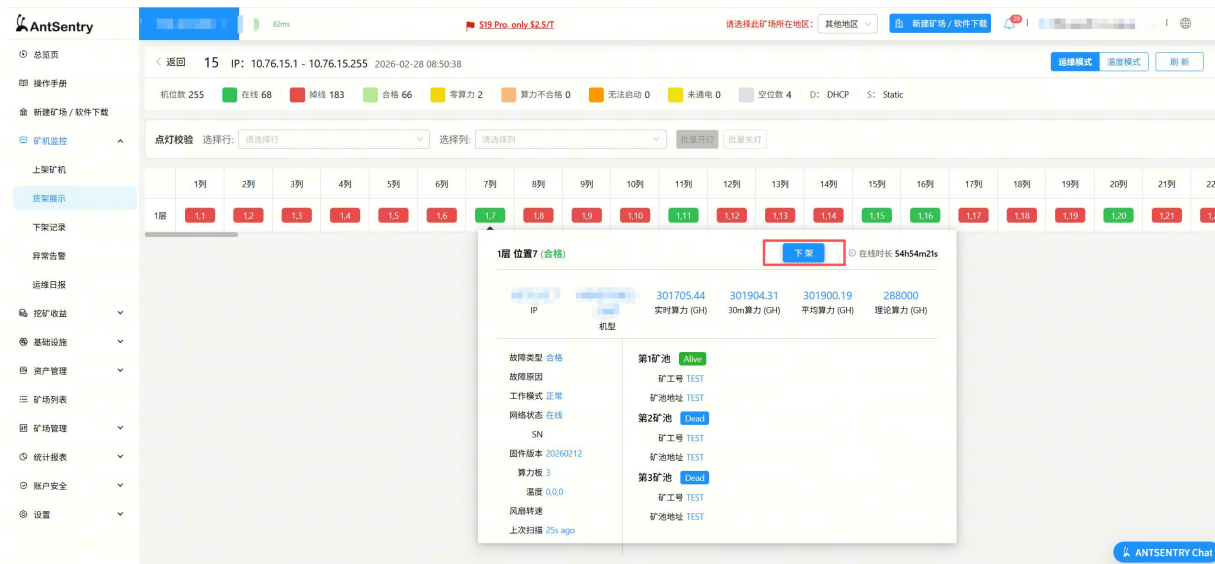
AntSentry

82ms

S19 Pro. only $2.5/T

请选择此矿场所在地区: 其他地区

新建矿场 / 软件下载

29

总览页
操作手册
新建矿场 / 软件下载
矿机监控
上架矿机
货架展示
下架记录
异常告警
运维日报
挖矿收益
基础设施
资产管理
矿场列表
矿场管理
统计报表
账户安全
设置

< 返回 15 IP: 10.76.15.1 - 10.76.15.255 2026-02-28 08:50:38

运维模式 温度模式 刷新

机位数 255 在线 68 掉线 183 合格 66 零算力 2 算力不合格 0 无法启动 0 未通电 0 空位数 4 D: DHCP S: Static

点灯校验 选择行: 请选择行 选择列: 请选择列 批量开灯 批量关灯

| | 1列 | 2列 | 3列 | 4列 | 5列 | 6列 | 7列 | 8列 | 9列 | 10列 | 11列 | 12列 | 13列 | 14列 | 15列 | 16列 | 17列 | 18列 | 19列 | 20列 | 21列 | 22 |
|---|---|---|---|---|---|---|---|---|---|---|---|---|---|---|---|---|---|---|---|---|---|---|
| 1层 | 1,1 | 1,2 | 1,3 | 1,4 | 1,5 | 1,6 | 1,7 | 1,8 | 1,9 | 1,10 | 1,11 | 1,12 | 1,13 | 1,14 | 1,15 | 1,16 | 1,17 | 1,18 | 1,19 | 1,20 | 1,21 | 1, |

1层 位置7 (合格)
下架
在线时长 54h54m21s

IP
机型
301705.44 实时算力 (GH)
301904.31 30m算力 (GH)
301900.19 平均算力 (GH)
288000 理论算力 (GH)

故障类型 合格
故障原因
工作模式 正常
网络状态 在线
SN
固件版本 20260212
算力板 3
温度 0,0,0
风扇转速
上次扫描 25s ago

第1矿池 Alive
矿工号 TEST
矿池地址 TEST
第2矿池 Dead
矿工号 TEST
矿池地址 TEST
第3矿池 Dead
矿工号 TEST
矿池地址 TEST

ANTSENTRY Chat